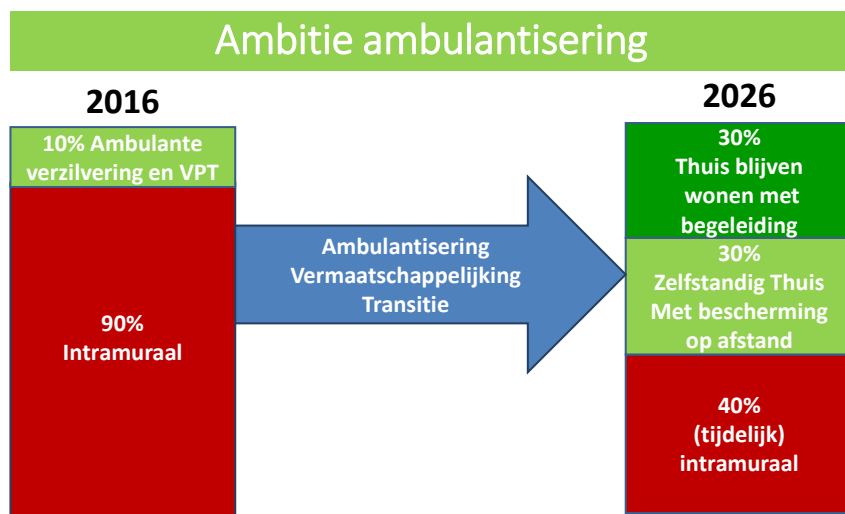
Ambitie ambulantisering

2016

10% Ambulante verzilvering en VPT

90% Intramuraal

Ambulantisering
Vermaatschappelijking
Transitie

2026

30% Thuis blijven wonen met begeleiding

30% Zelfstandig Thuis Met bescherming op afstand

40% (tijdelijk) intramuraal